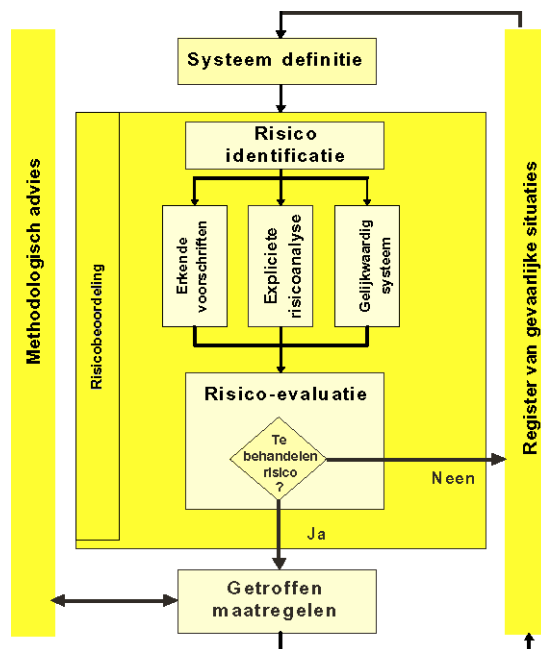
Methodologisch advies

Systeem definitie

Risicobeoordeling

Risico identificatie

Erkende voorschriften

Expliciete risicoanalyse

Gelijkwaardig systeem

Risico-evaluatie

Te behandelen risico ?

Neen

Ja

Getroffen maatregelen

Register van gevaarlijke situaties